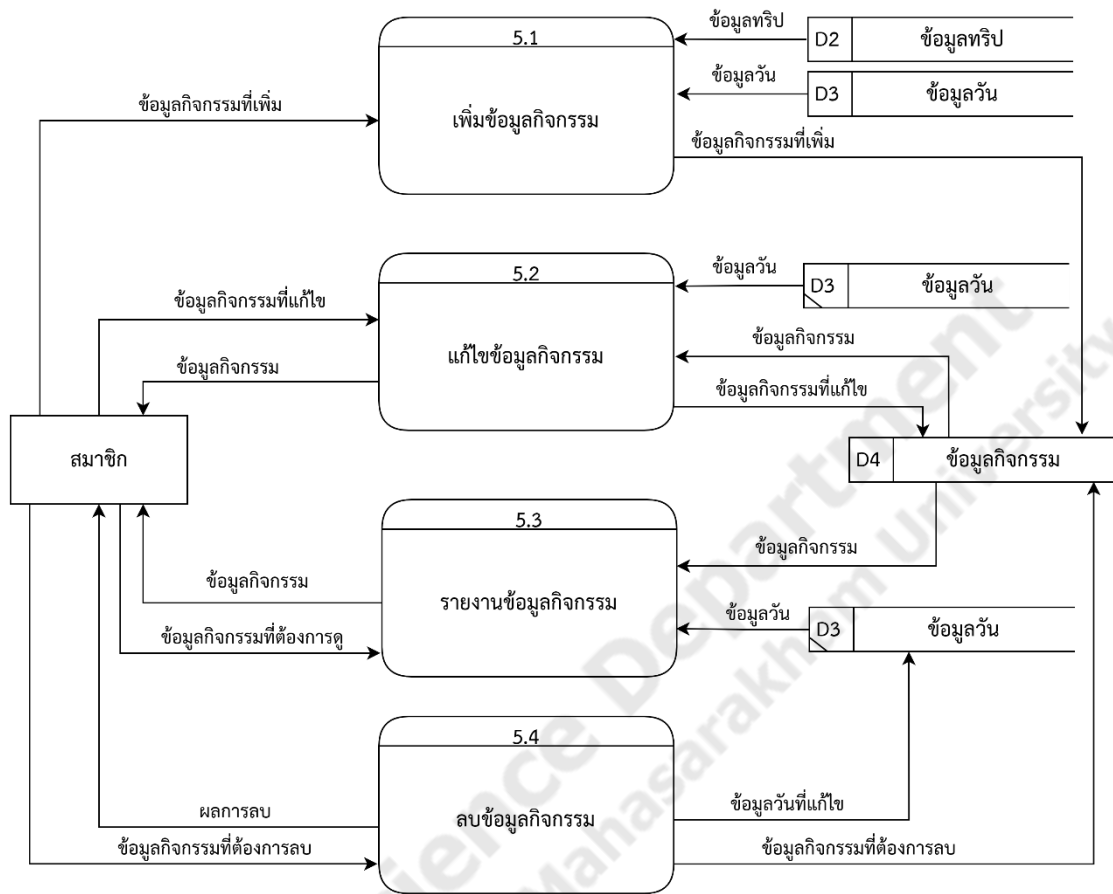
5.1
เพิ่มข้อมูลกิจกรรม
ข้อมูลทริป
D2 ข้อมูลทริป
ข้อมูลวัน
D3 ข้อมูลวัน
ข้อมูลกิจกรรมที่เพิ่ม
ข้อมูลกิจกรรมที่เพิ่ม

5.2
แก้ไขข้อมูลกิจกรรม
ข้อมูลวัน
D3 ข้อมูลวัน
ข้อมูลกิจกรรมที่แก้ไข
ข้อมูลกิจกรรม
ข้อมูลกิจกรรม
ข้อมูลกิจกรรมที่แก้ไข

สมาชิก

D4 ข้อมูลกิจกรรม

5.3
รายงานข้อมูลกิจกรรม
ข้อมูลกิจกรรม
ข้อมูลกิจกรรม
ข้อมูลกิจกรรมที่ต้องการดู
ข้อมูลวัน
D3 ข้อมูลวัน

5.4
ลบข้อมูลกิจกรรม
ผลการลบ
ข้อมูลกิจกรรมที่ต้องการลบ
ข้อมูลวันที่แก้ไข
ข้อมูลกิจกรรมที่ต้องการลบ

Science Department Mahasarakham University